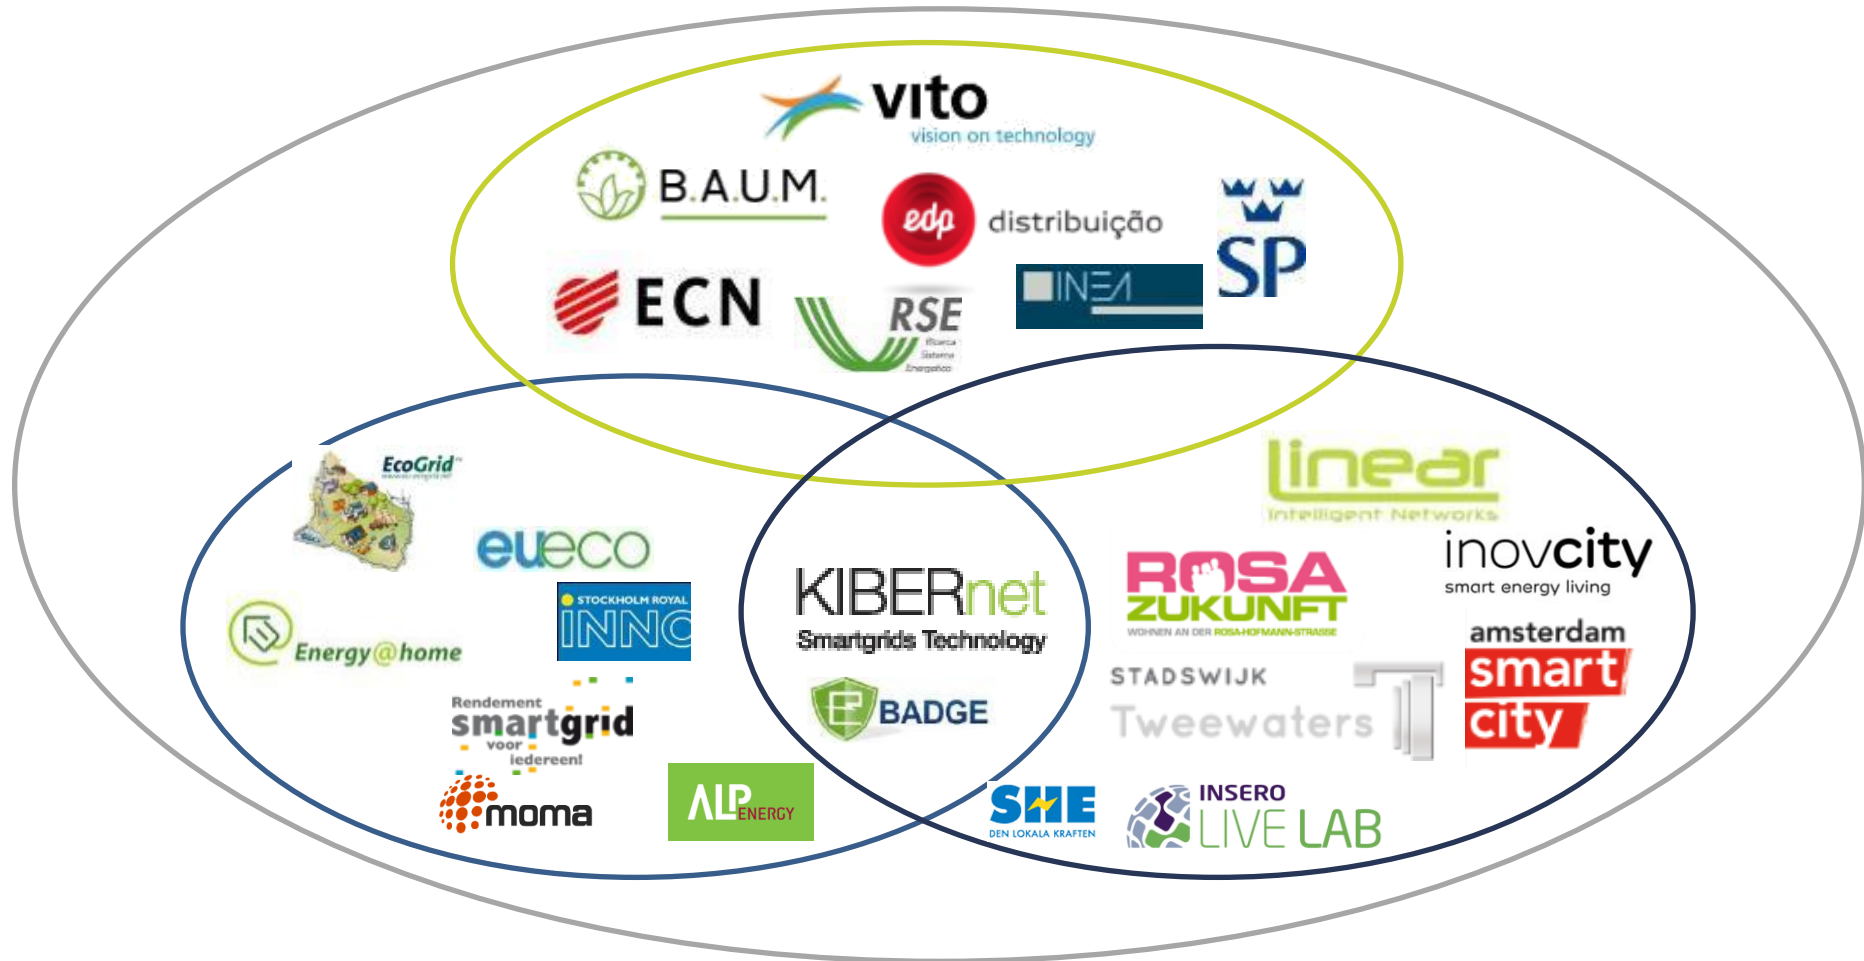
vito
vision on technology

B.A.U.M.

edp distribuição

SP

ECN

RSE
Ricerca Sistema Energetico

INEA

EcoGrid

eueco

STOCKHOLM ROYAL
INNO

Energy@home

Rendement
smartgrid
voor
iedereen!

moma

ALP ENERGY

KIBERnet
Smartgrids Technology

BADGE

linear
intelligent Networks

ROSA ZUKUNFT
WOHNEN AN DER ROSA-HOFMANN-STRASSE

inovcity
smart energy living

amsterdam
smart
city

STADSWIJK
Tweewaters

SHE
DEN LOKALA KRAFTEN

INSERO
LIVE LAB